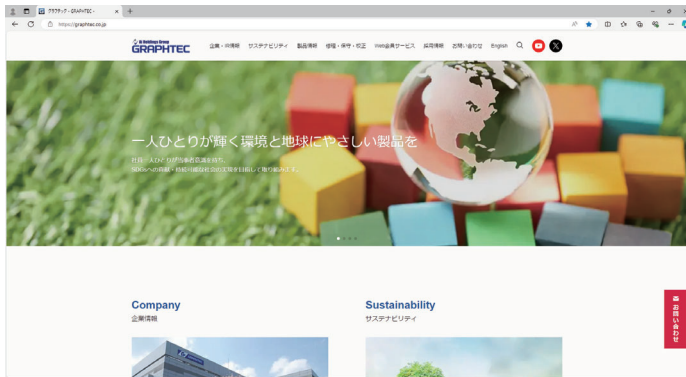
グラフテック - GRAPHTEC -
https://graphtec.co.jp

GRAPHTEC

企業・IR情報　サステナビリティ　製品情報　修理・保守・校正　Web会員サービス　採用情報　お問い合わせ　English

一人ひとりが輝く環境と地球にやさしい製品を

社員一人ひとりが当事者意識を持ち、SDGsへの貢献・持続可能な社会の実現を目指して取り組みます。

Company
企業情報

Sustainability
サステナビリティ

お問い合わせ